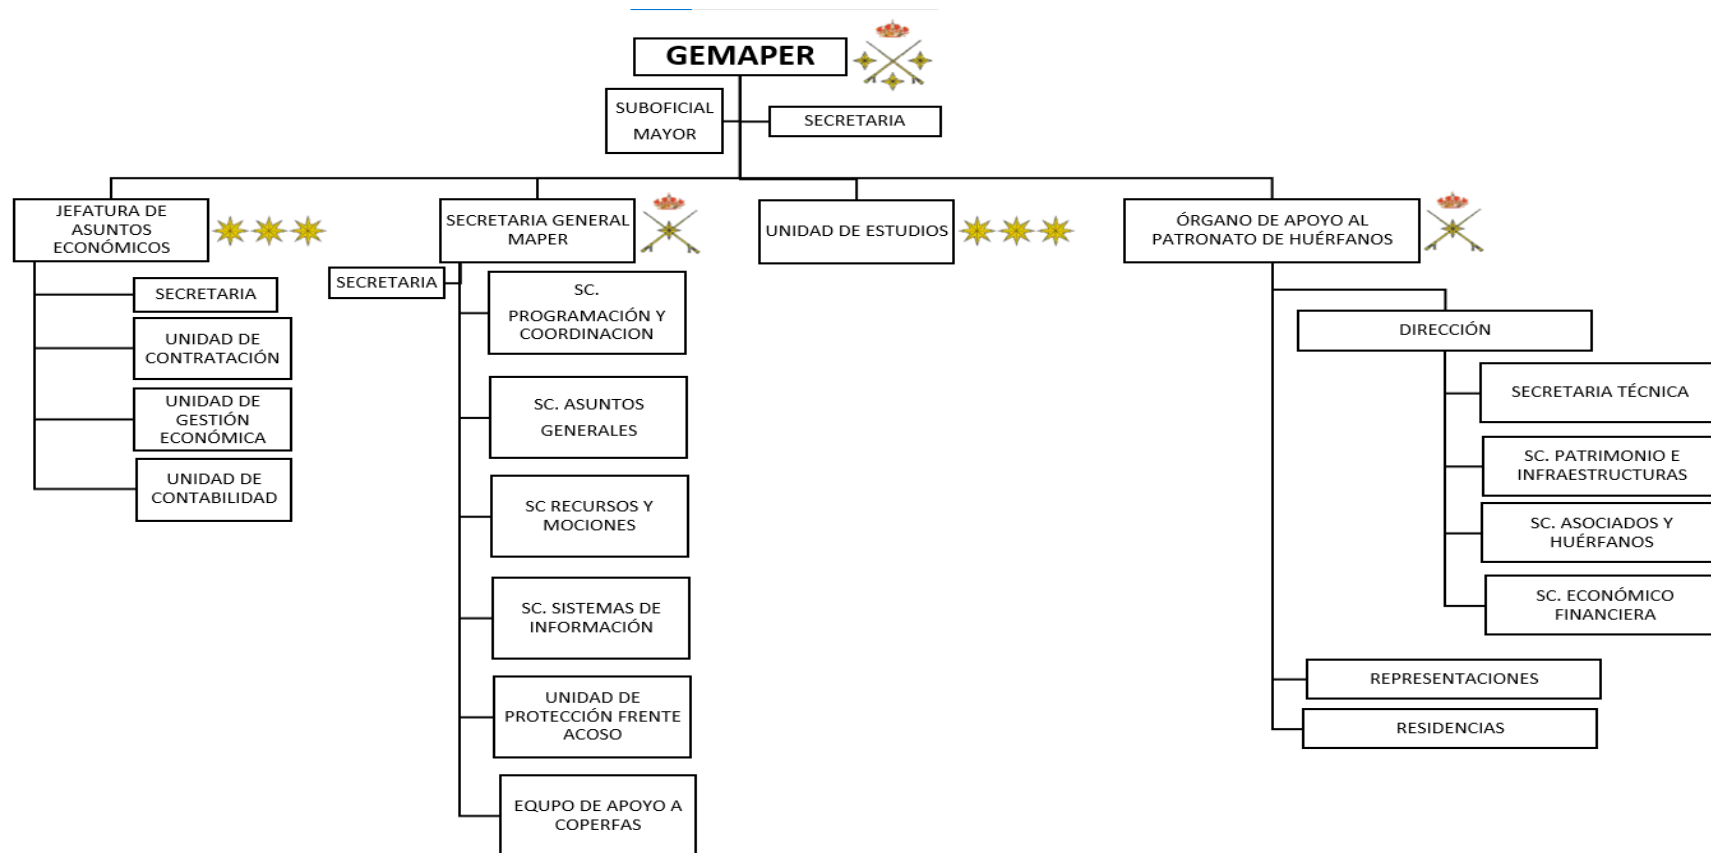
GEMAPER

SUBOFICIAL MAYOR

SECRETARIA

JEFATURA DE ASUNTOS ECONÓMICOS

SECRETARIA

UNIDAD DE CONTRATACIÓN

UNIDAD DE GESTIÓN ECONÓMICA

UNIDAD DE CONTABILIDAD

SECRETARIA GENERAL MAPER

SECRETARIA

SC. PROGRAMACIÓN Y COORDINACION

SC. ASUNTOS GENERALES

SC RECURSOS Y MOCIONES

SC. SISTEMAS DE INFORMACIÓN

UNIDAD DE PROTECCIÓN FRENTE ACOSO

EQUPO DE APOYO A COPERFAS

UNIDAD DE ESTUDIOS

ÓRGANO DE APOYO AL PATRONATO DE HUÉRFANOS

DIRECCIÓN

SECRETARIA TÉCNICA

SC. PATRIMONIO E INFRAESTRUCTURAS

SC. ASOCIADOS Y HUÉRFANOS

SC. ECONÓMICO FINANCIERA

REPRESENTACIONES

RESIDENCIAS